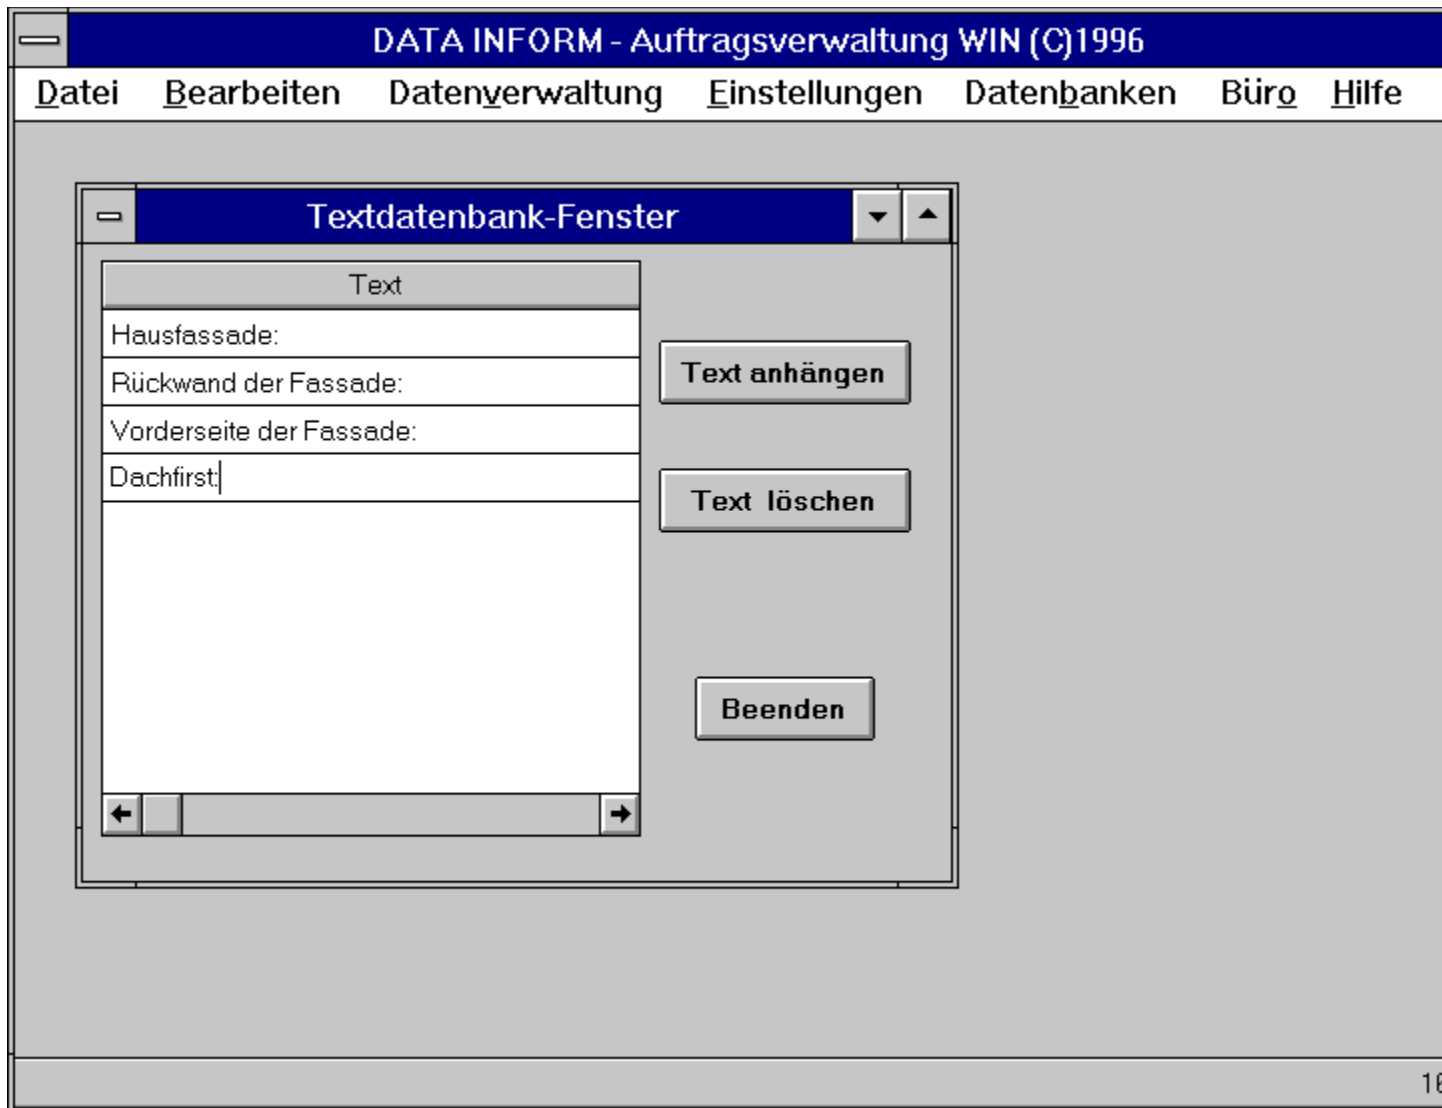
DATA INFORM - Auftragsverwaltung WIN (C)1996

Datei Bearbeiten Datenverwaltung Einstellungen Datenbanken Büro Hilfe

Textdatenbank-Fenster

| Text |
|---|
| Hausfassade: |
| Rückwand der Fassade: |
| Vorderseite der Fassade: |
| Dachfirst: |

Text anhängen

Text löschen

Beenden

1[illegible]